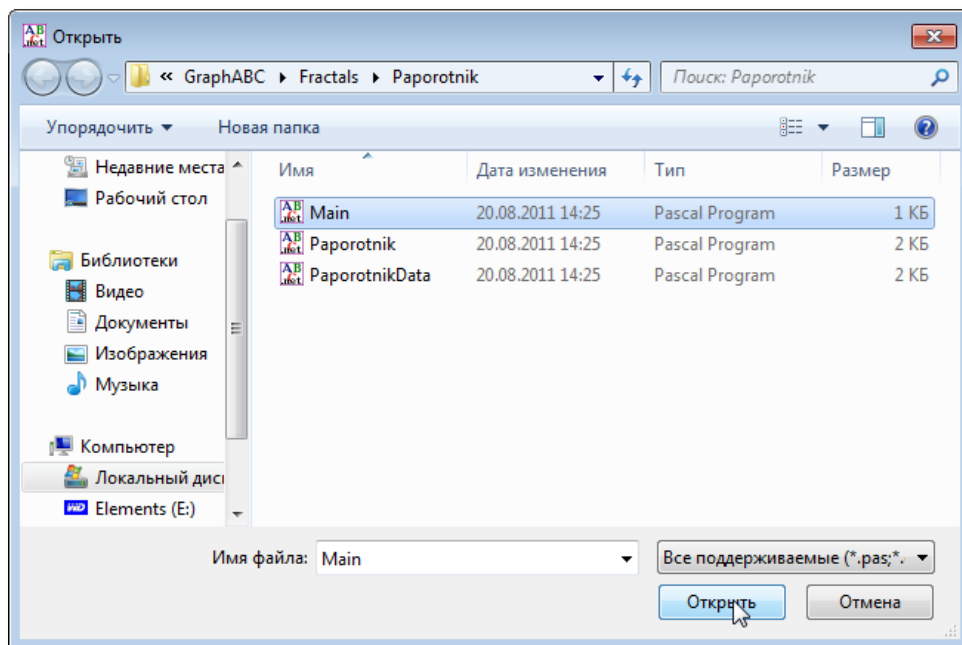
Открыть

« GraphABC ▸ Fractals ▸ Paporotnik

Поиск: Paporotnik

Упорядочить ▾ Новая папка

Недавние места
Рабочий стол

Библиотеки
Видео
Документы
Изображения
Музыка

Компьютер
Локальный дис
Elements (E:)

| Имя | Дата изменения | Тип | Размер |
|---|---|---|---|
| Main | 20.08.2011 14:25 | Pascal Program | 1 КБ |
| Paporotnik | 20.08.2011 14:25 | Pascal Program | 2 КБ |
| PaporotnikData | 20.08.2011 14:25 | Pascal Program | 2 КБ |

Имя файла: Main

Все поддерживаемые (*.pas;*.

Открыть Отмена